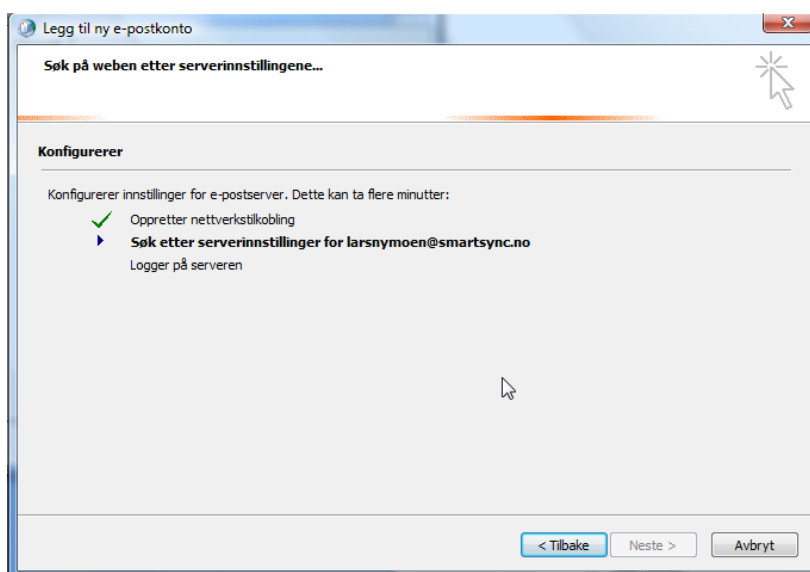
Legg til ny e-postkonto

Søk på weben etter serverinnstillingene...

Konfigurerer

Konfigurerer innstillinger for e-postserver. Dette kan ta flere minutter:

Oppretter nettverkstilkobling

Søk etter serverinnstillinger for larsnymoen@smartsync.no

Logger på serveren

< Tilbake
Neste >
Avbryt